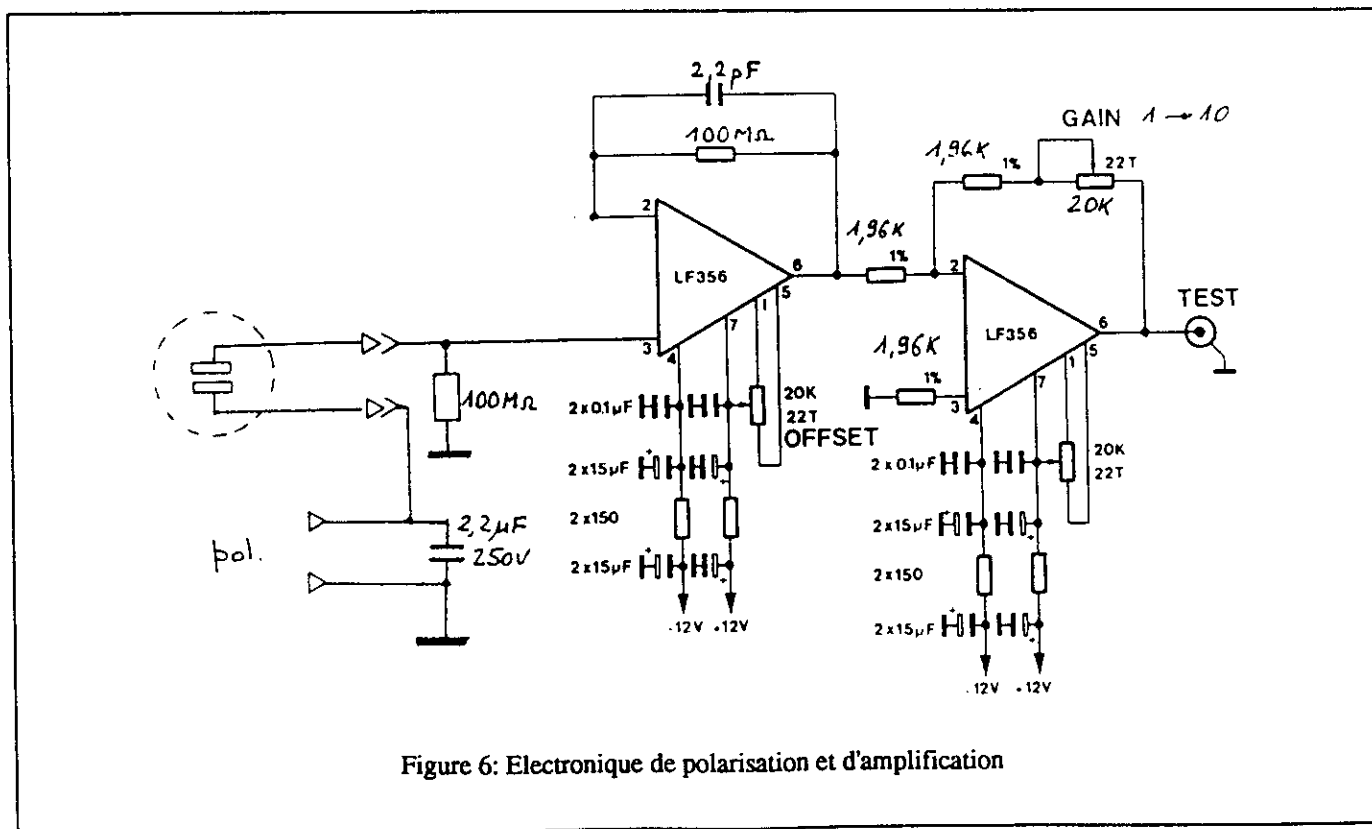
2,2pF

100MΩ

GAIN 1 → 10

1,96K 1%

22T

20K

2

LF356

6

1,96K

1%

2

LF356

6

TEST

5

1

7

3

4

5

1

7

1,96K

1%

3

4

100MΩ

2x0.1µF

20K
22T
OFFSET

2x15µF

2x150

2x15µF

-12V +12V

2x0.1µF

20K
22T

2x15µF

2x150

2x15µF

-12V +12V

2,2µF
250V

pol.

Figure 6: Electronique de polarisation et d'amplification